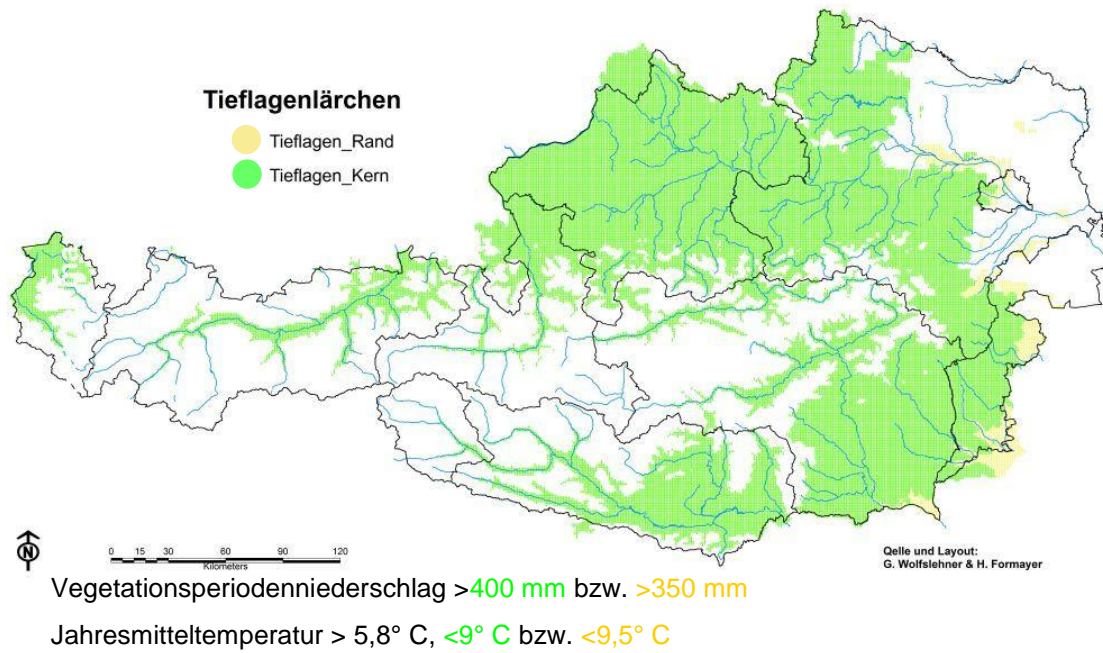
Tieflagenlärchen

Tieflagen_Rand

Tieflagen_Kern

N

0 15 30 60 90 120
Kilometers

Qelle und Layout:
G. Wolfslehner & H. Formayer

Vegetationsperiodenniederschlag >400 mm bzw. >350 mm

Jahresmitteltemperatur > 5,8° C, <9° C bzw. <9,5° C